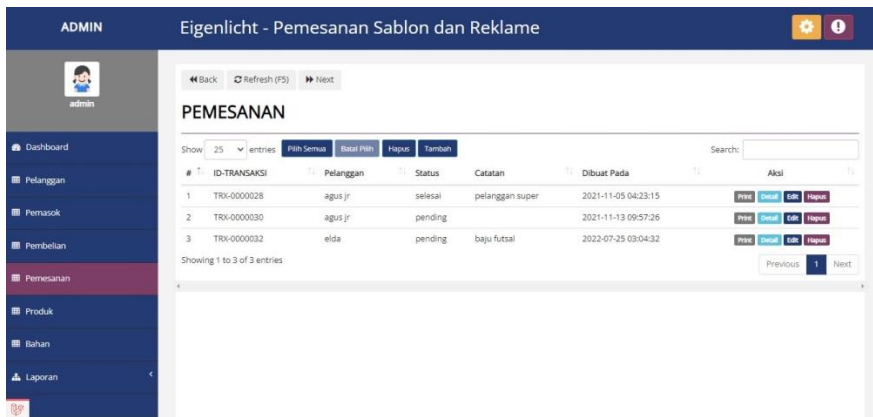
ADMIN

Eigenlicht - Pemesanan Sablon dan Reklame

admin

Dashboard

Pelanggan

Pemasok

Pembelian

Pemesanan

Produk

Bahan

Laporan

Back Refresh (F5) Next

PEMESANAN

Show 25 entries Pilih Semua Batal Pilih Hapus Tambah

Search:

| # | ID-TRANSAKSI | Pelanggan | Status | Catatan | Dibuat Pada | Aksi |
|---|---|---|---|---|---|---|
| 1 | TRX-0000028 | agus jr | selesai | pelanggan super | 2021-11-05 04:23:15 | Print Detail Edit Hapus |
| 2 | TRX-0000030 | agus jr | pending | | 2021-11-13 09:57:26 | Print Detail Edit Hapus |
| 3 | TRX-0000032 | elda | pending | baju futsal | 2022-07-25 03:04:32 | Print Detail Edit Hapus |

Showing 1 to 3 of 3 entries

Previous 1 Next